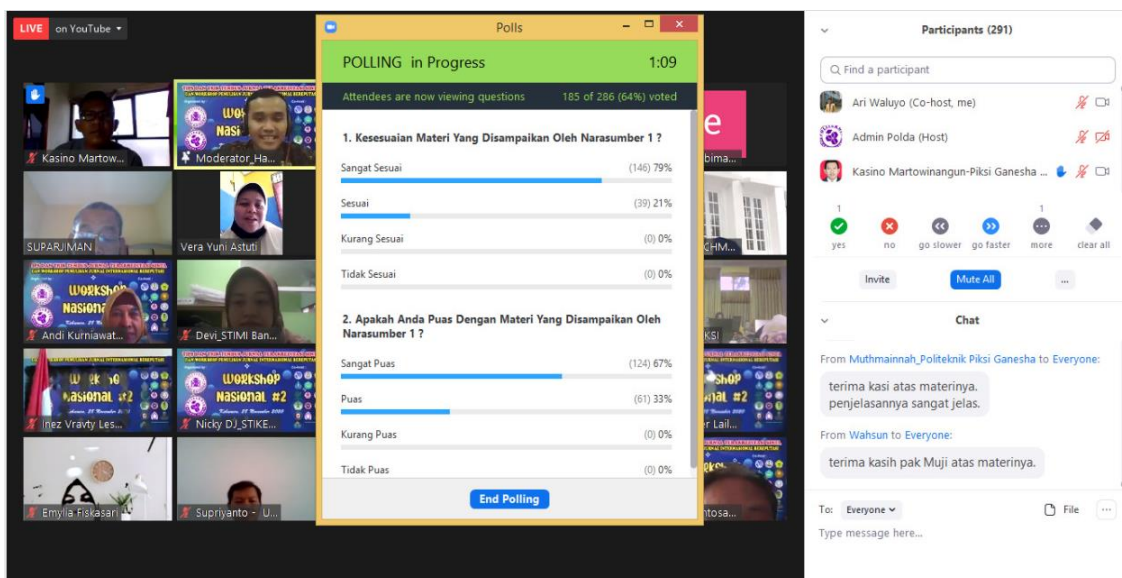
LIVE on YouTube

Kasino Martow...
Moderator_Ha...
SUPARJIMAN
Vera Yuni Astuti
Andi Kurniawat...
Devi_STIMI Ban...
Inez Vravty Les...
Nicky DJ_STIKE...
Emylia Fiskasari
Supriyanto - U...
Workshop Nasional #2
bima...
CHM...
KSI
r Lail...
ntosa...

Polls

POLLING in Progress 1:09

Attendees are now viewing questions 185 of 286 (64%) voted

1. Kesesuaian Materi Yang Disampaikan Oleh Narasumber 1 ?

Sangat Sesuai (146) 79%

Sesuai (39) 21%

Kurang Sesuai (0) 0%

Tidak Sesuai (0) 0%

2. Apakah Anda Puas Dengan Materi Yang Disampaikan Oleh Narasumber 1 ?

Sangat Puas (124) 67%

Puas (61) 33%

Kurang Puas (0) 0%

Tidak Puas (0) 0%

End Polling

Participants (291)

Find a participant

Ari Waluyo (Co-host, me)
Admin Polda (Host)
Kasino Martowinangun-Piksi Ganesha ...

1 yes
no
go slower
go faster
1 more
clear all

Invite
Mute All
...

Chat

From Muthmainnah_Politeknik Piksi Ganesha to Everyone:
terima kasi atas materinya. penjelasannya sangat jelas.

From Wahsun to Everyone:
terima kasih pak Muji atas materinya.

To: Everyone
File
...
Type message here...